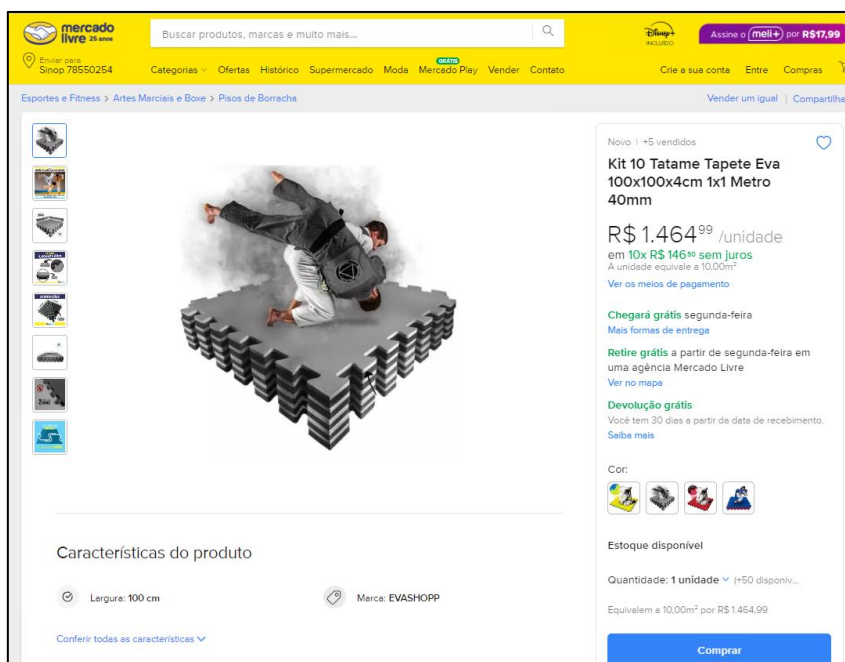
mercado livre 25 anos

Buscar produtos, marcas e muito mais...

Disney+ INCLUÍDO

Assine o meli+ por R$17,99

Enviar para Sinop 78550254

Categorias Ofertas Histórico Supermercado Moda GRÁTIS Mercado Play Vender Contato

Crie a sua conta Entre Compras

Esportes e Fitness > Artes Marciais e Boxe > Pisos de Borracha

Vender um igual | Compartilha

Novo | +5 vendidos

Kit 10 Tatame Tapete Eva 100x100x4cm 1x1 Metro 40mm

R$ 1.464$^{99}$ /unidade

em 10x R$ 146$^{80}$ sem juros

A unidade equivale a 10,00m²

Ver os meios de pagamento

Chegará grátis segunda-feira

Mais formas de entrega

Retire grátis a partir de segunda-feira em uma agência Mercado Livre

Ver no mapa

Devolução grátis

Você tem 30 dias a partir da data de recebimento.

Saiba mais

Cor:

Estoque disponível

Quantidade: 1 unidade (+50 disponív...

Equivalem a 10,00m² por R$ 1.464,99

Comprar

Características do produto

Largura: 100 cm

Marca: EVASHOPP

Conferir todas as características